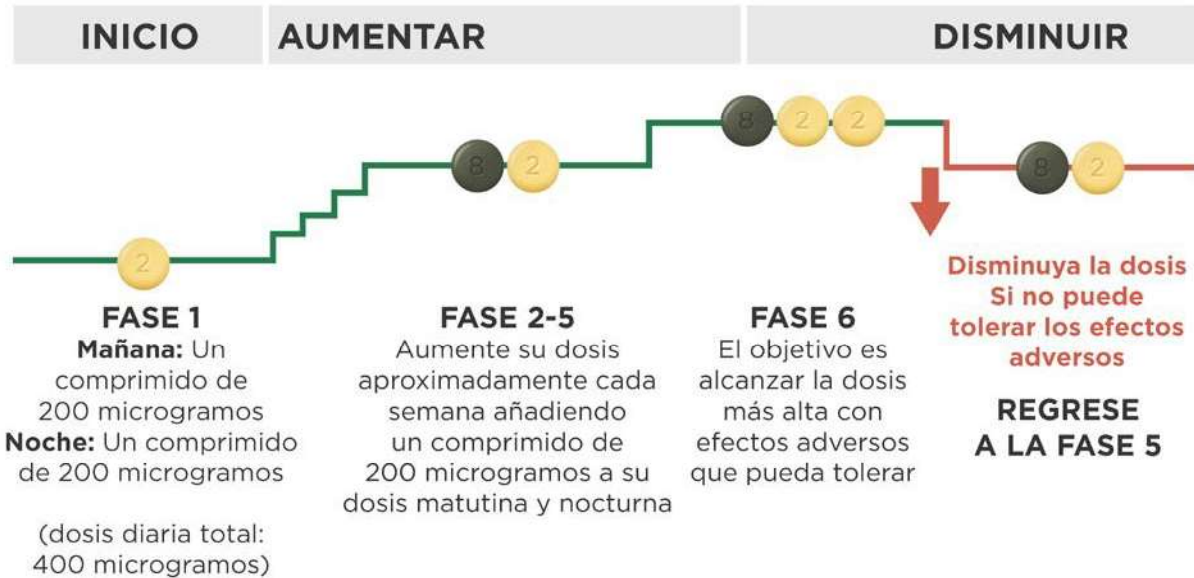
INICIO AUMENTAR DISMINUIR

8 2 2

8 2

8 2

2

FASE 1
**Mañana:** Un comprimido de 200 microgramos
**Noche:** Un comprimido de 200 microgramos

(dosis diaria total: 400 microgramos)

FASE 2-5
Aumente su dosis aproximadamente cada semana añadiendo un comprimido de 200 microgramos a su dosis matutina y nocturna

FASE 6
El objetivo es alcanzar la dosis más alta con efectos adversos que pueda tolerar

Disminuya la dosis
Si no puede tolerar los efectos adversos

REGRESE A LA FASE 5